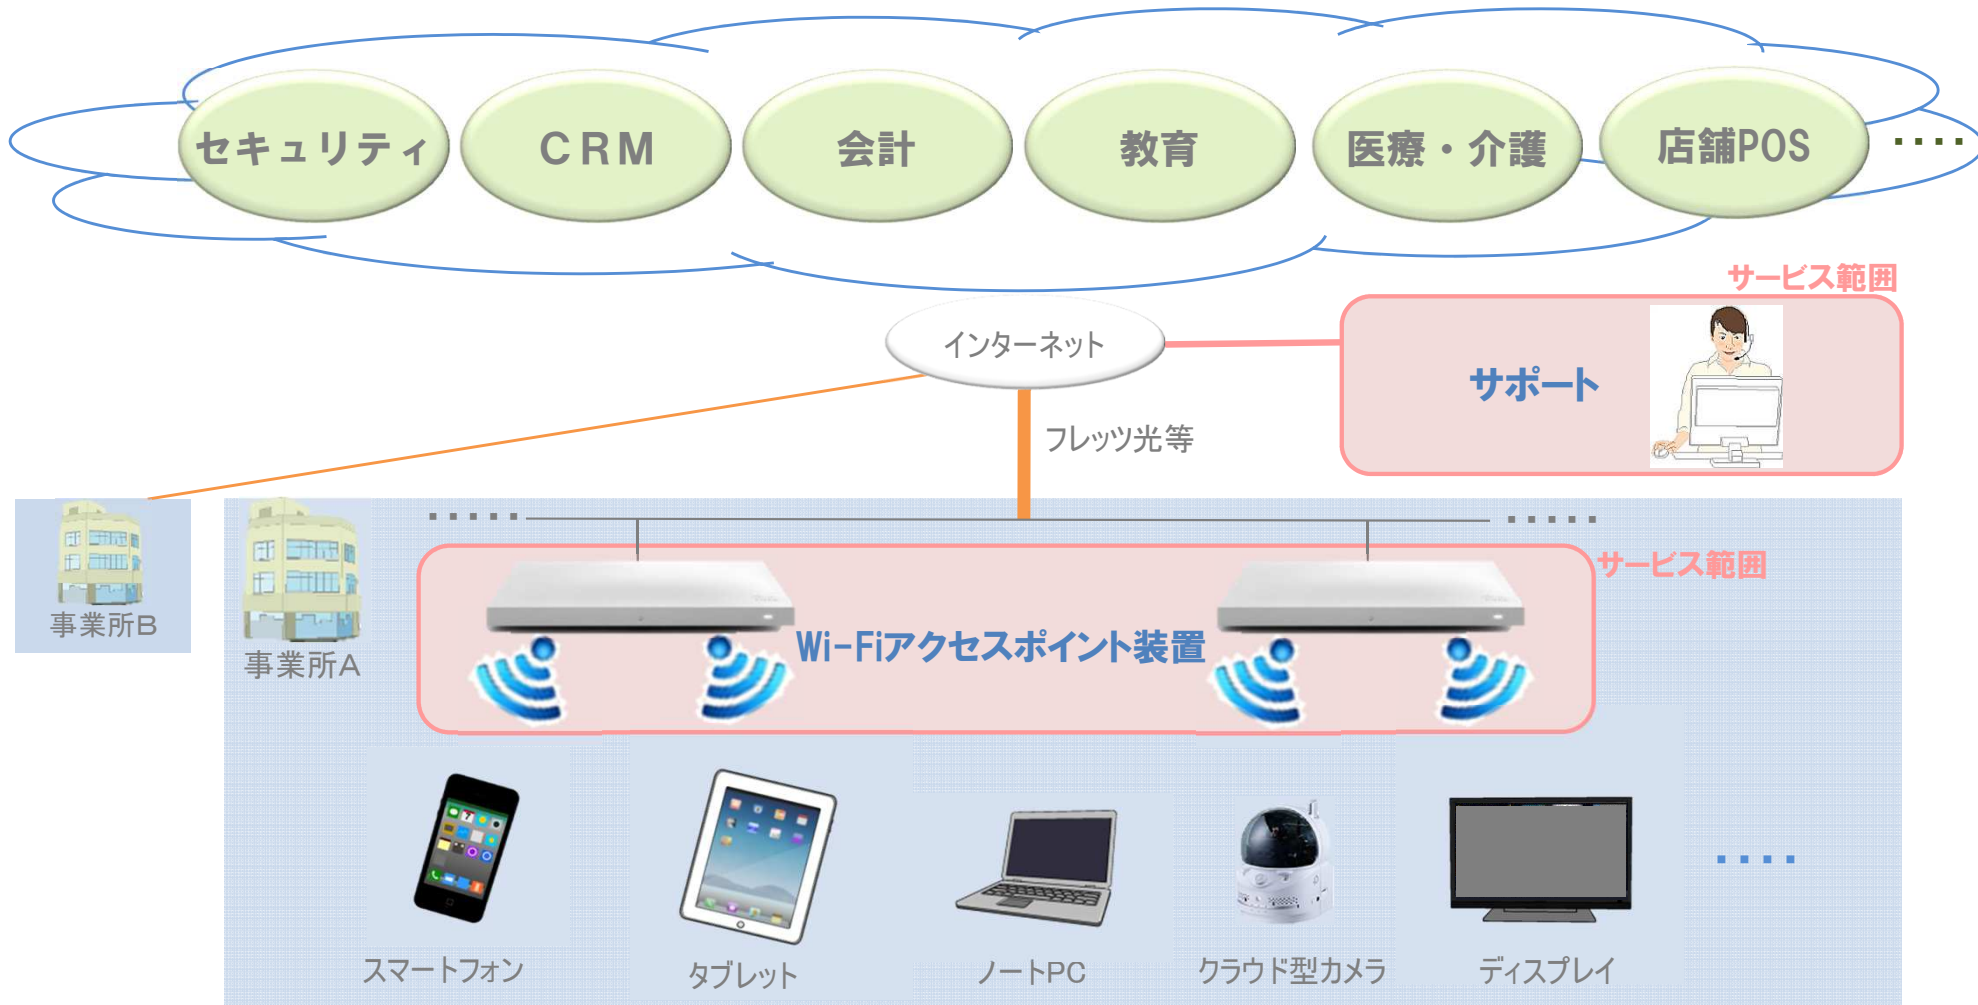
セキュリティ CRM 会計 教育 医療・介護 店舗POS ・・・・

サービス範囲

インターネット

サポート

フレッツ光等

事業所B

事業所A

・・・・・ ・・・・・

サービス範囲

Wi-Fiアクセスポイント装置

スマートフォン タブレット ノートPC クラウド型カメラ ディスプレイ ・・・・